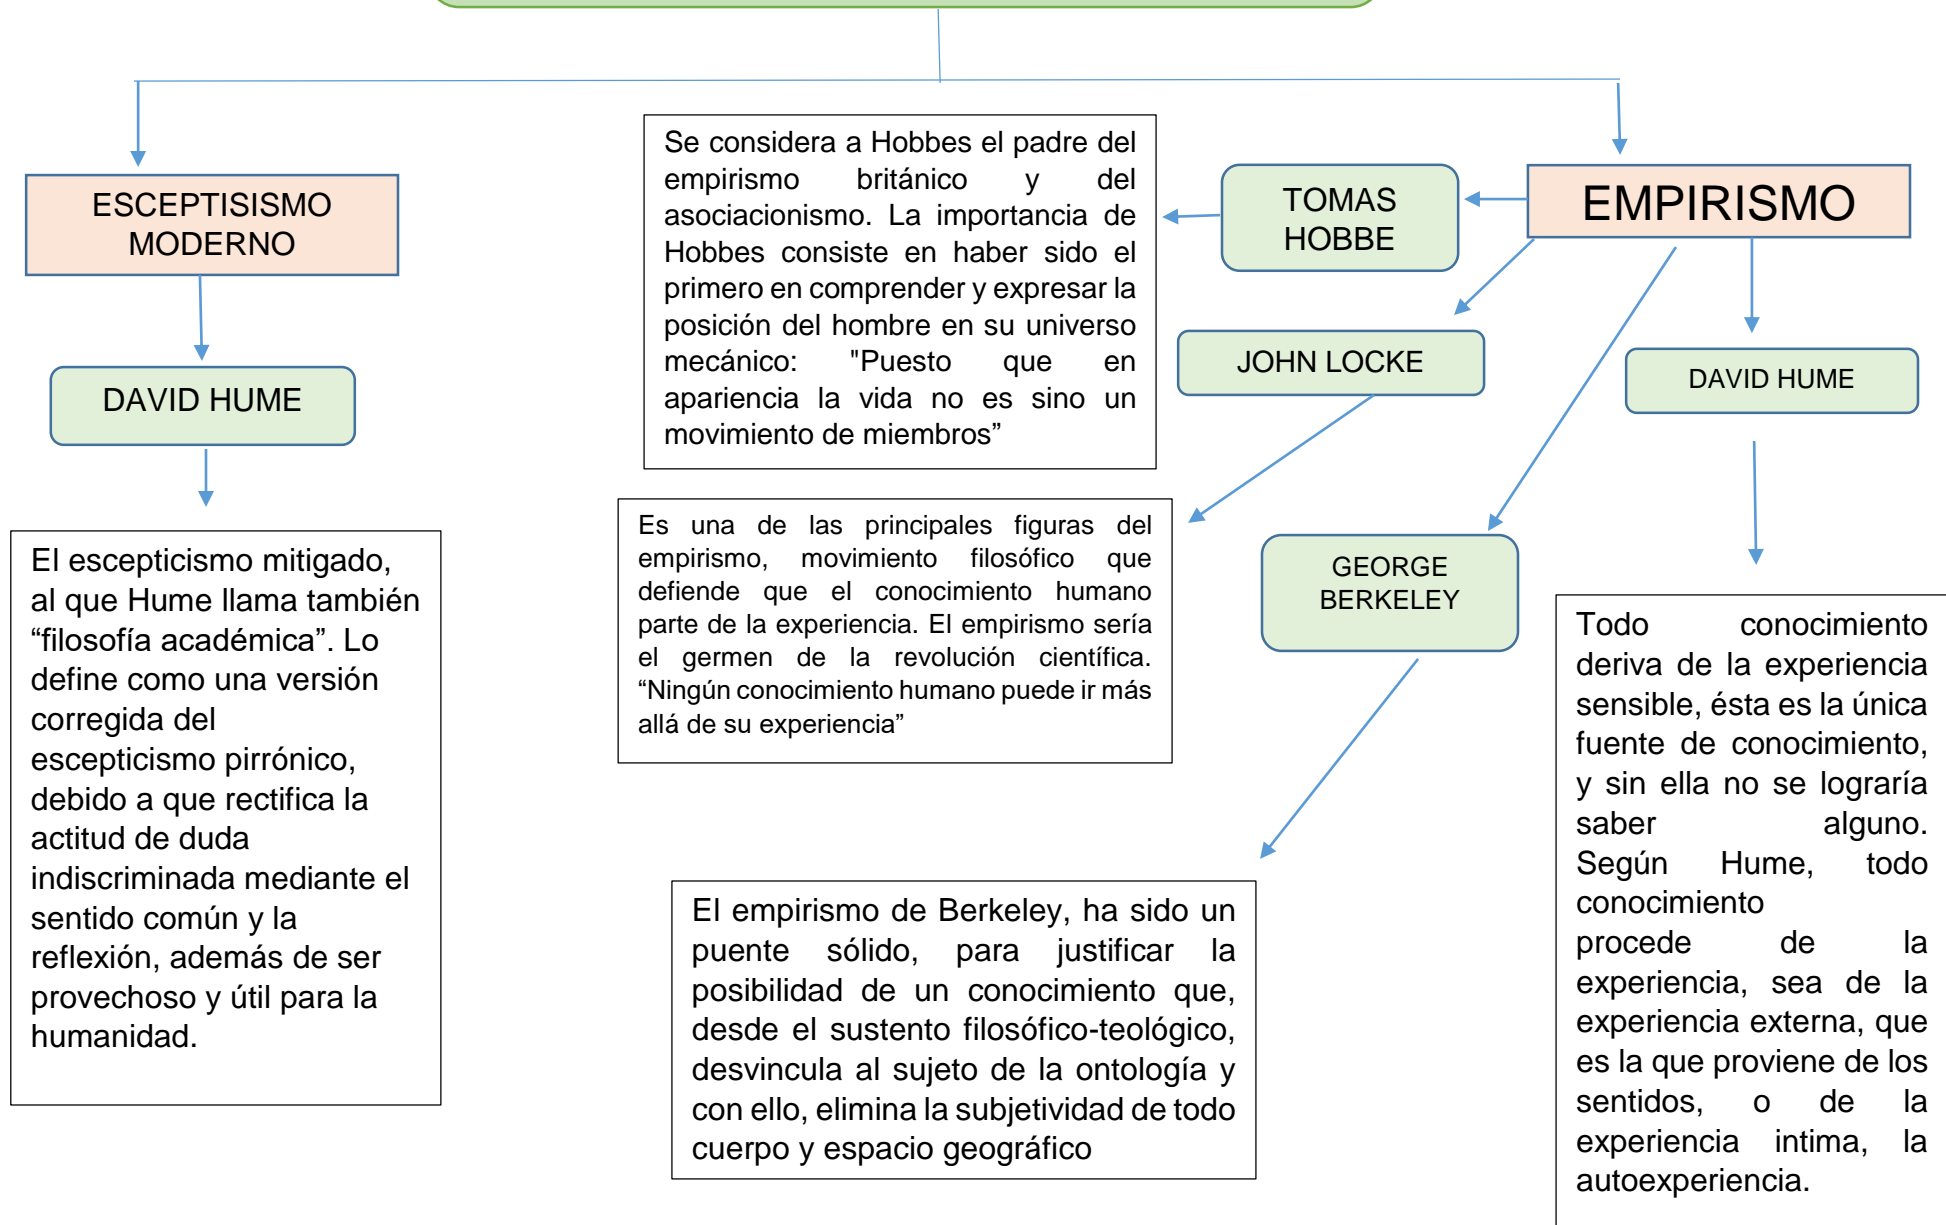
ESCEPTISISMO MODERNO

DAVID HUME

El escepticismo mitigado, al que Hume llama también “filosofía académica”. Lo define como una versión corregida del escepticismo pirrónico, debido a que rectifica la actitud de duda indiscriminada mediante el sentido común y la reflexión, además de ser provechoso y útil para la humanidad.

Se considera a Hobbes el padre del empirismo británico y del asociacionismo. La importancia de Hobbes consiste en haber sido el primero en comprender y expresar la posición del hombre en su universo mecánico: "Puesto que en apariencia la vida no es sino un movimiento de miembros”

TOMAS HOBBE

EMPIRISMO

JOHN LOCKE

DAVID HUME

Es una de las principales figuras del empirismo, movimiento filosófico que defiende que el conocimiento humano parte de la experiencia. El empirismo sería el germen de la revolución científica. “Ningún conocimiento humano puede ir más allá de su experiencia”

GEORGE BERKELEY

El empirismo de Berkeley, ha sido un puente sólido, para justificar la posibilidad de un conocimiento que, desde el sustento filosófico-teológico, desvincula al sujeto de la ontología y con ello, elimina la subjetividad de todo cuerpo y espacio geográfico

Todo conocimiento deriva de la experiencia sensible, ésta es la única fuente de conocimiento, y sin ella no se lograría saber alguno. Según Hume, todo conocimiento procede de la experiencia, sea de la experiencia externa, que es la que proviene de los sentidos, o de la experiencia intima, la autoexperiencia.